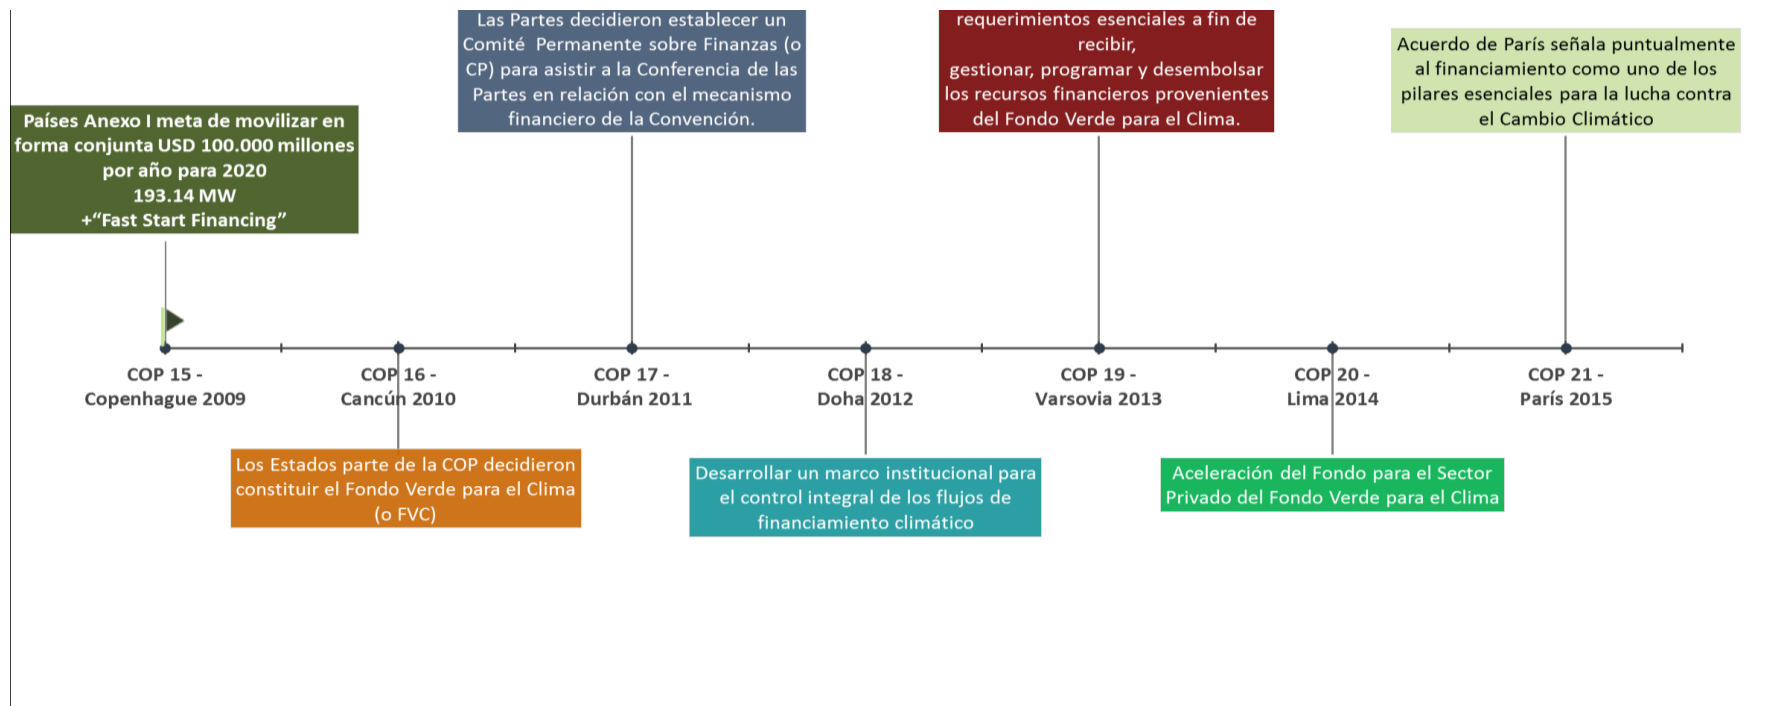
Países Anexo I meta de movilizar en forma conjunta USD 100.000 millones por año para 2020
193.14 MW
+"Fast Start Financing"

Las Partes decidieron establecer un Comité Permanente sobre Finanzas (o CP) para asistir a la Conferencia de las Partes en relación con el mecanismo financiero de la Convención.

requerimientos esenciales a fin de recibir,
gestionar, programar y desembolsar los recursos financieros provenientes del Fondo Verde para el Clima.

Acuerdo de París señala puntualmente al financiamiento como uno de los pilares esenciales para la lucha contra el Cambio Climático

COP 15 - Copenhague 2009

COP 16 - Cancún 2010

COP 17 - Durbán 2011

COP 18 - Doha 2012

COP 19 - Varsovia 2013

COP 20 - Lima 2014

COP 21 - París 2015

Los Estados parte de la COP decidieron constituir el Fondo Verde para el Clima (o FVC)

Desarrollar un marco institucional para el control integral de los flujos de financiamiento climático

Aceleración del Fondo para el Sector Privado del Fondo Verde para el Clima